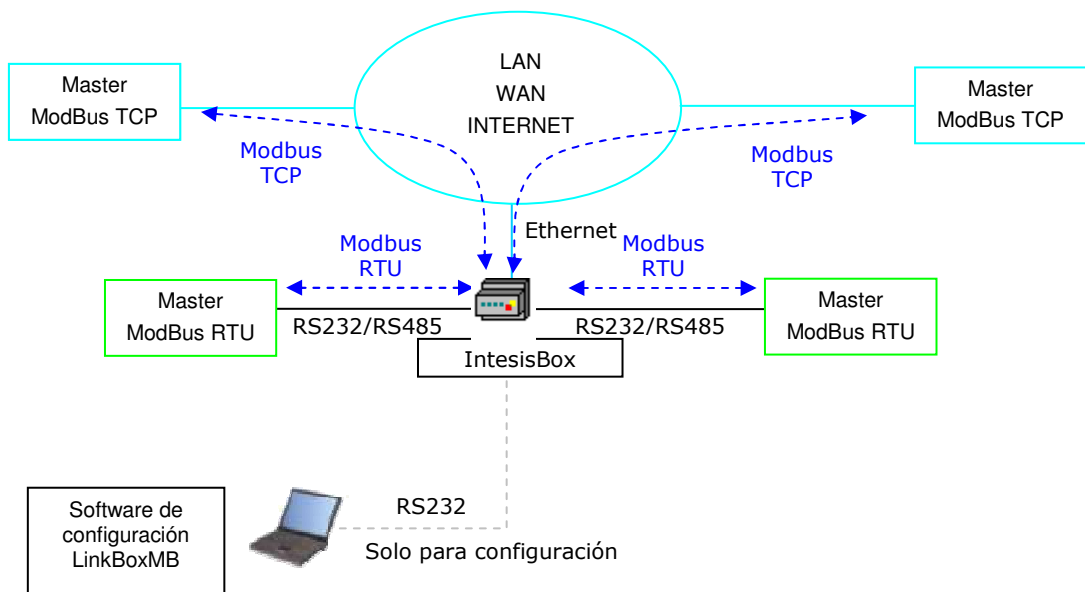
Master
ModBus TCP

LAN
WAN
INTERNET

Master
ModBus TCP

Modbus
TCP

Modbus
TCP

Ethernet

Modbus
RTU

Modbus
RTU

Master
ModBus RTU

RS232/RS485

RS232/RS485

Master
ModBus RTU

IntesisBox

Software de configuración LinkBoxMB

RS232

Solo para configuración